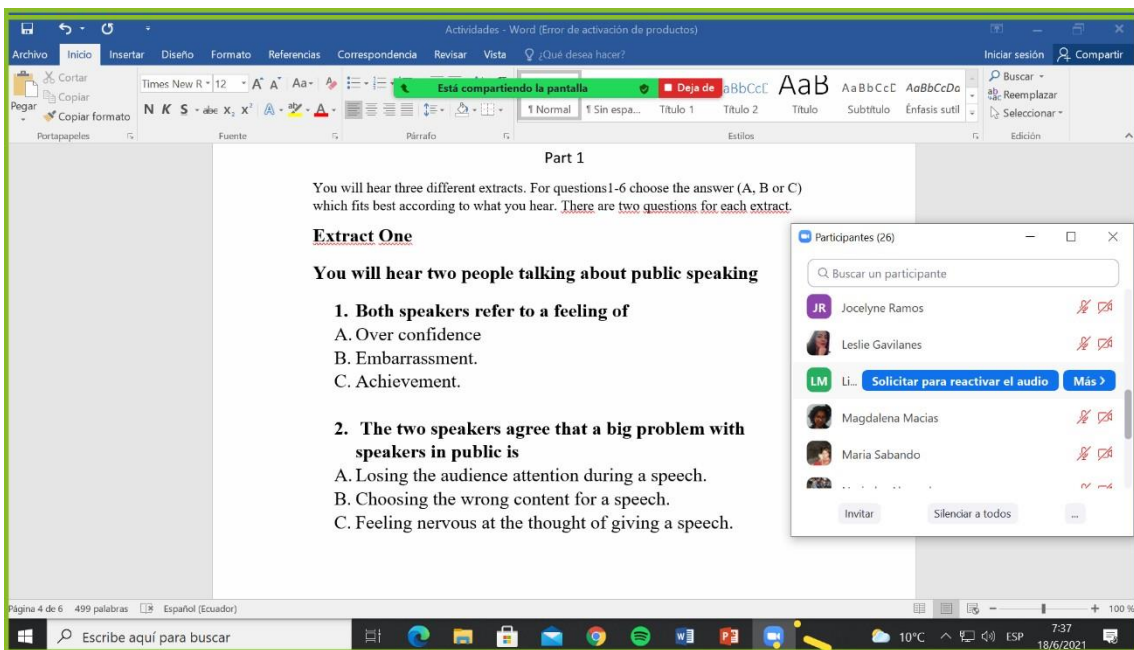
Actividades - Word (Error de activación de productos)

Archivo Inicio Insertar Diseño Formato Referencias Correspondencia Revisar Vista ¿Qué desea hacer?

Iniciar sesión Compartir

Cortar
Copiar
Pegar
Copiar formato
Portapapeles

Times New R 12
N K S
Fuente

Párrafo

Está compartiendo la pantalla
Deja de

AaBbCcL AaB AaBbCcL AaBbCcDa
1 Normal 1 Sin espa... Título 1 Título 2 Título Subtítulo Énfasis sutil
Estilos

Buscar
Reemplazar
Seleccionar
Edición

Part 1

You will hear three different extracts. For questions1-6 choose the answer (A, B or C) which fits best according to what you hear. There are two questions for each extract.

Extract One

You will hear two people talking about public speaking

1. Both speakers refer to a feeling of
A. Over confidence
B. Embarrassment.
C. Achievement.

2. The two speakers agree that a big problem with speakers in public is
A. Losing the audience attention during a speech.
B. Choosing the wrong content for a speech.
C. Feeling nervous at the thought of giving a speech.

Participantes (26)

Buscar un participante

JR Jocelyne Ramos
Leslie Gavilanes
LM Li... Solicitar para reactivar el audio Más >
Magdalena Macias
Maria Sabando
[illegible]

Invitar Silenciar a todos ...

Página 4 de 6 499 palabras Español (Ecuador)

100 %

Escribe aquí para buscar

10°C ESP 7:37 18/6/2021